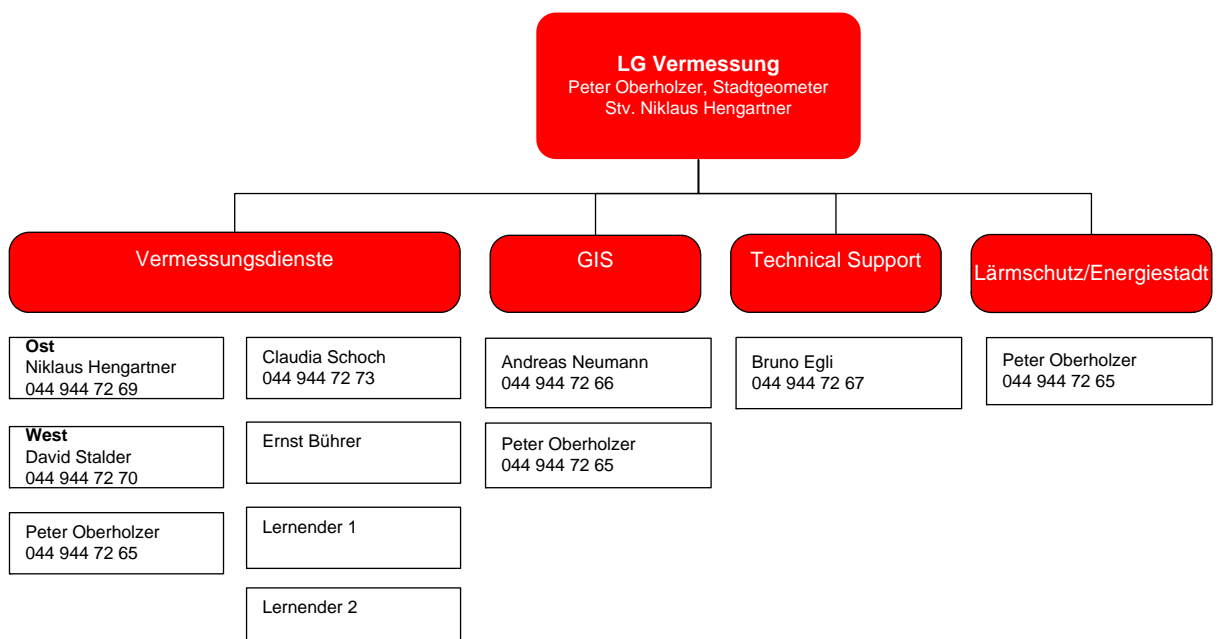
**LG Vermessung**
Peter Oberholzer, Stadtgeometer
Stv. Niklaus Hengartner

Vermessungsdienste

**Ost**
Niklaus Hengartner
044 944 72 69

**West**
David Stalder
044 944 72 70

Peter Oberholzer
044 944 72 65

Claudia Schoch
044 944 72 73

Ernst Bührer

Lernender 1

Lernender 2

GIS

Andreas Neumann
044 944 72 66

Peter Oberholzer
044 944 72 65

Technical Support

Bruno Egli
044 944 72 67

Lärmschutz/Energiestadt

Peter Oberholzer
044 944 72 65